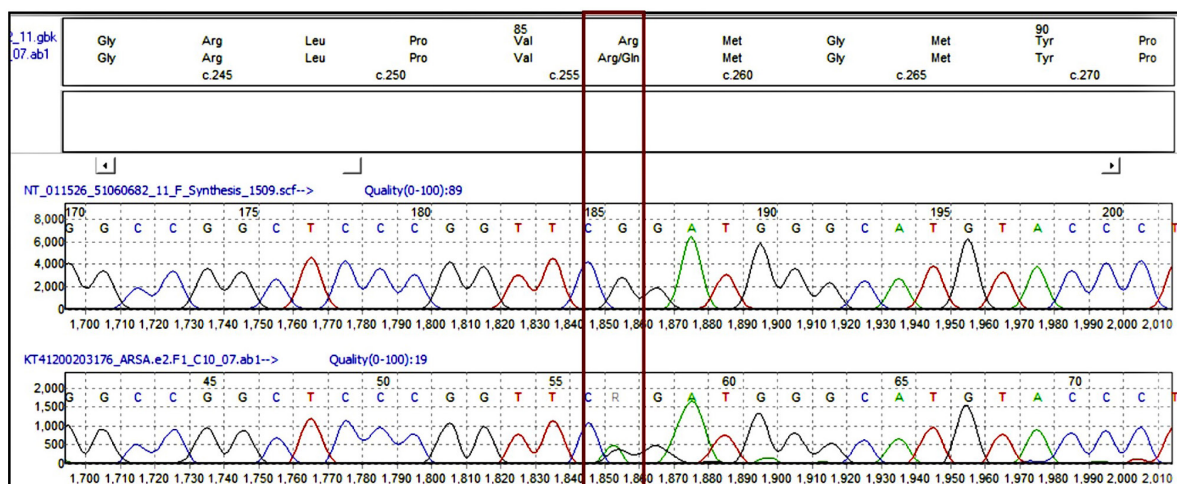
_11.gbk
_07.ab1

| | | | | 85 | | | | | 90 | |
|---|---|---|---|---|---|---|---|---|---|---|
| Gly | Arg | Leu | Pro | Val | Arg | Met | Gly | Met | Tyr | Pro |
| Gly | Arg | Leu | Pro | Val | Arg/Gln | Met | Gly | Met | Tyr | Pro |
| | c.245 | | c.250 | c.255 | | c.260 | | c.265 | | c.270 |

NT_011526_51060682_11_F_Synthesis_1509.scf--> Quality(0-100):89

8,000 6,000 4,000 2,000 0

170 175 180 185 190 195 200

G G C C G G C T C C C G G T T C G G A T G G G C A T G T A C C C T

1,700 1,710 1,720 1,730 1,740 1,750 1,760 1,770 1,780 1,790 1,800 1,810 1,820 1,830 1,840 1,850 1,860 1,870 1,880 1,890 1,900 1,910 1,920 1,930 1,940 1,950 1,960 1,970 1,980 1,990 2,000 2,010

KT41200203176_ARSA.e2.F1_C10_07.ab1--> Quality(0-100):19

2,000 1,500 1,000 500 0

45 50 55 60 65 70

G G C C G G C T C C C G G T T C R G A T G G G C A T G T A C C C T

1,700 1,710 1,720 1,730 1,740 1,750 1,760 1,770 1,780 1,790 1,800 1,810 1,820 1,830 1,840 1,850 1,860 1,870 1,880 1,890 1,900 1,910 1,920 1,930 1,940 1,950 1,960 1,970 1,980 1,990 2,000 2,010